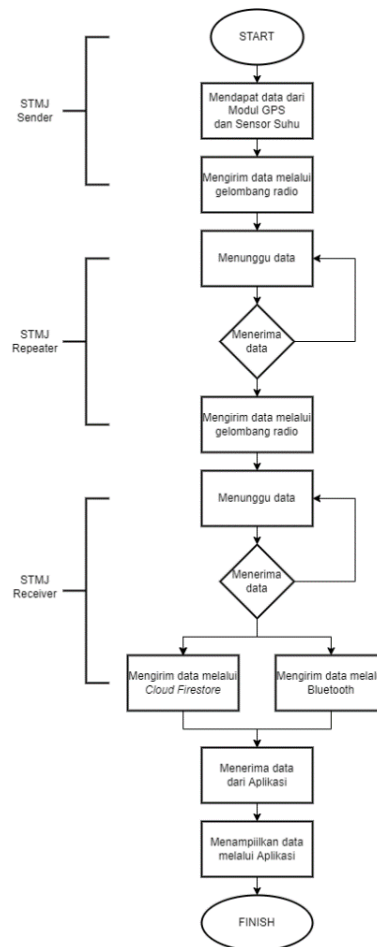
STMJ Sender

START

Mendapat data dari Modul GPS dan Sensor Suhu

Mengirim data melalui gelombang radio

STMJ Repeater

Menunggu data

Menerima data

Mengirim data melalui gelombang radio

STMJ Receiver

Menunggu data

Menerima data

Mengirim data melalui *Cloud Firestore*

Mengirim data melalui Bluetooth

Menerima data dari Aplikasi

Menampilkan data melalui Aplikasi

FINISH